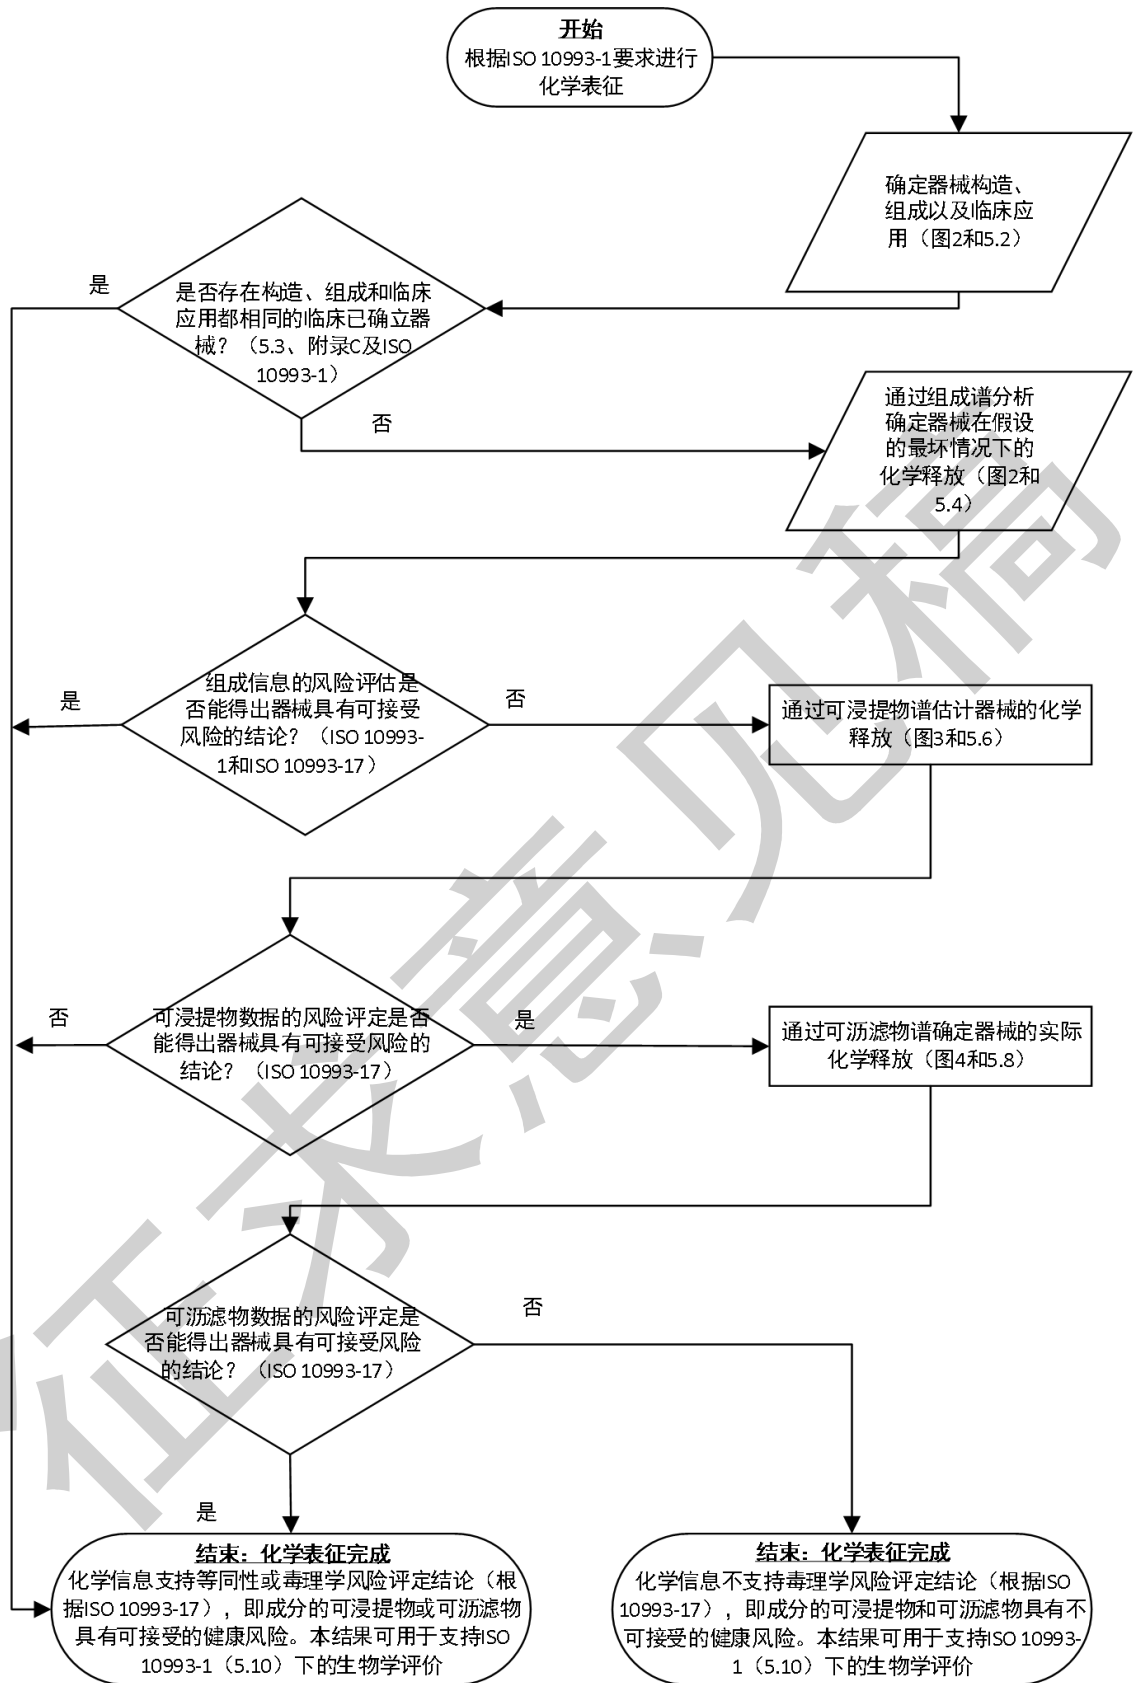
开始
根据ISO 10993-1要求进行化学表征

确定器械构造、组成以及临床应用（图2和5.2）

是

是否存在构造、组成和临床应用都相同的临床已确立器械？（5.3、附录C及ISO 10993-1）

否

通过组成谱分析确定器械在假设的最坏情况下的化学释放（图2和5.4）

是

组成信息的风险评估是否能得出器械具有可接受风险的结论？（ISO 10993-1和ISO 10993-17）

否

通过可浸提物谱估计器械的化学释放（图3和5.6）

否

可浸提物数据的风险评定是否能得出器械具有可接受风险的结论？（ISO 10993-17）

是

通过可沥滤物谱确定器械的实际化学释放（图4和5.8）

可沥滤物数据的风险评定是否能得出器械具有可接受风险的结论？（ISO 10993-17）

否

是

结束：化学表征完成
化学信息支持等同性或毒理学风险评定结论（根据ISO 10993-17），即成分的可浸提物或可沥滤物具有可接受的健康风险。本结果可用于支持ISO 10993-1（5.10）下的生物学评价

结束：化学表征完成
化学信息不支持毒理学风险评定结论（根据ISO 10993-17），即成分的可浸提物和可沥滤物具有不可接受的健康风险。本结果可用于支持ISO 10993-1（5.10）下的生物学评价

征求意见稿